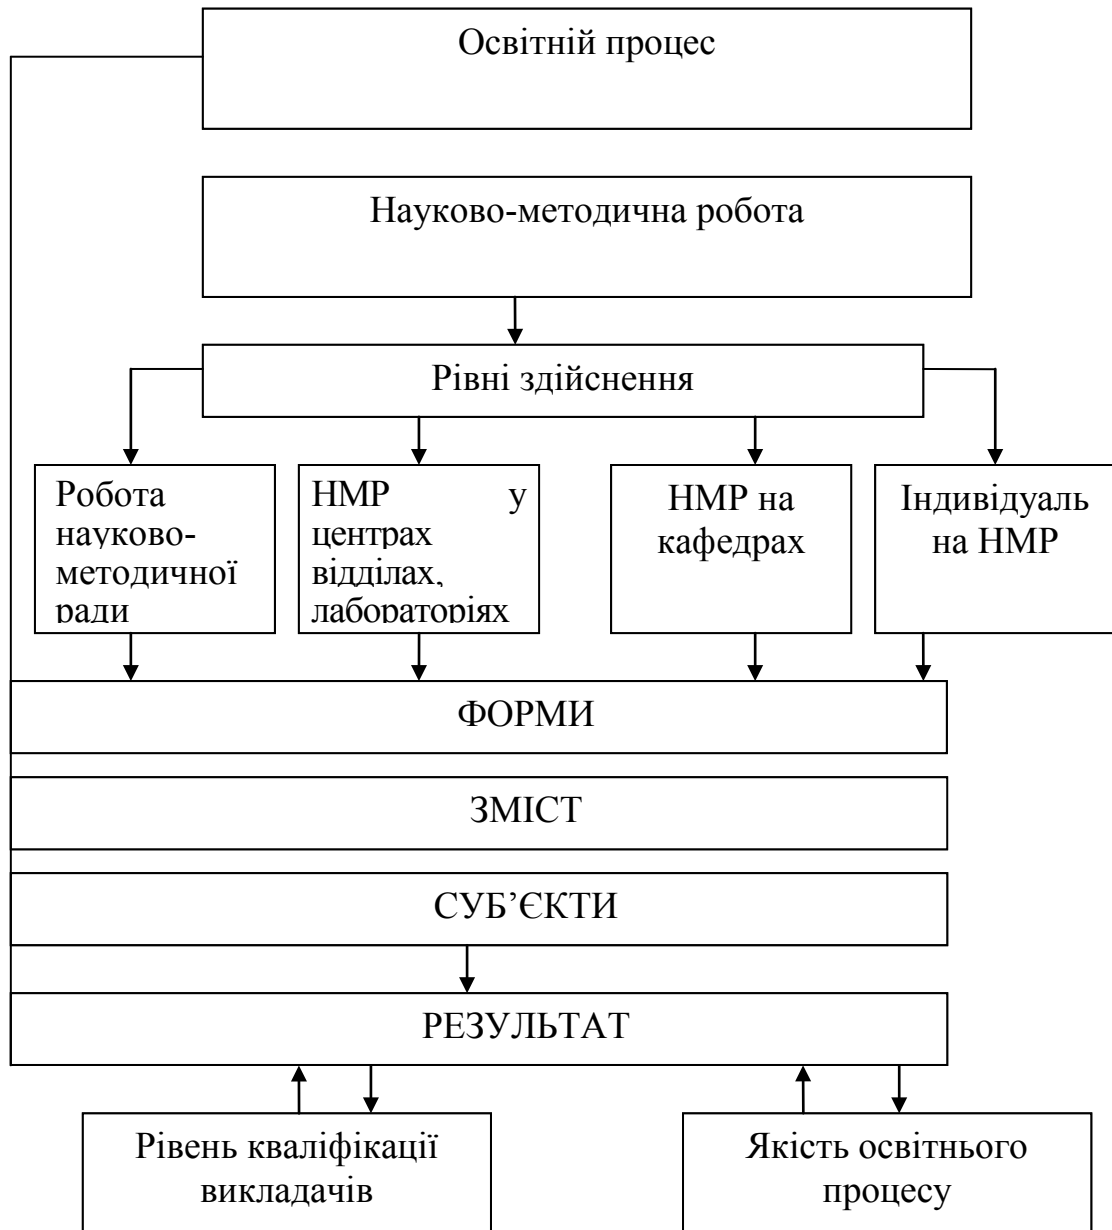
Освітній процес

Науково-методична робота

Рівні здійснення

Робота науково-методичної ради

НМР у центрах відділах, лабораторіях

НМР на кафедрах

Індивідуаль на НМР

ФОРМИ

ЗМІСТ

СУБ'ЄКТИ

РЕЗУЛЬТАТ

Рівень кваліфікації викладачів

Якість освітнього процесу